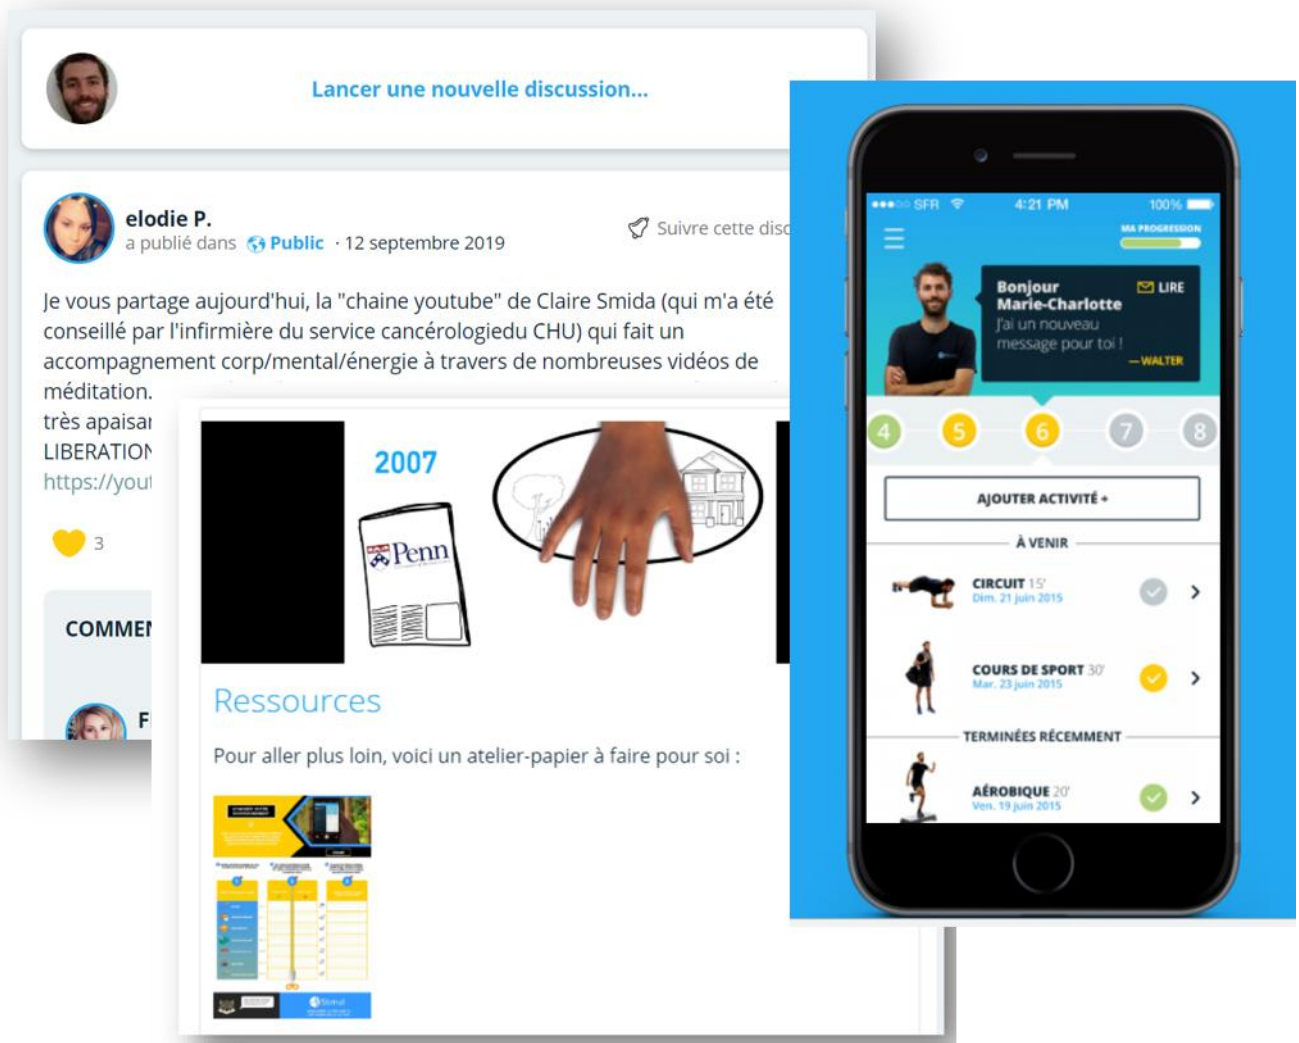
Lancer une nouvelle discussion...

elodie P.
a publié dans Public · 12 septembre 2019

Suivre cette disc

Je vous partage aujourd'hui, la "chaine youtube" de Claire Smida (qui m'a été conseillé par l'infirmière du service cancérologiedu CHU) qui fait un accompagnement corp/mental/énergie à travers de nombreuses vidéos de méditation.
très apaisa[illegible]
LIBERATION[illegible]
https://you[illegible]

3

COMME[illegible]

F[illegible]

2007

Penn

Ressources

Pour aller plus loin, voici un atelier-papier à faire pour soi :

SFR 4:21 PM 100%

MA PROGRESSION

Bonjour Marie-Charlotte
LIRE
J'ai un nouveau message pour toi !
— WALTER

4 5 6 7 8

AJOUTER ACTIVITÉ +

À VENIR

CIRCUIT 15'
Dim. 21 juin 2015

COURS DE SPORT 30'
Mar. 23 juin 2015

TERMINÉES RÉCEMMENT

AÉROBIQUE 20'
Ven. 19 juin 2015